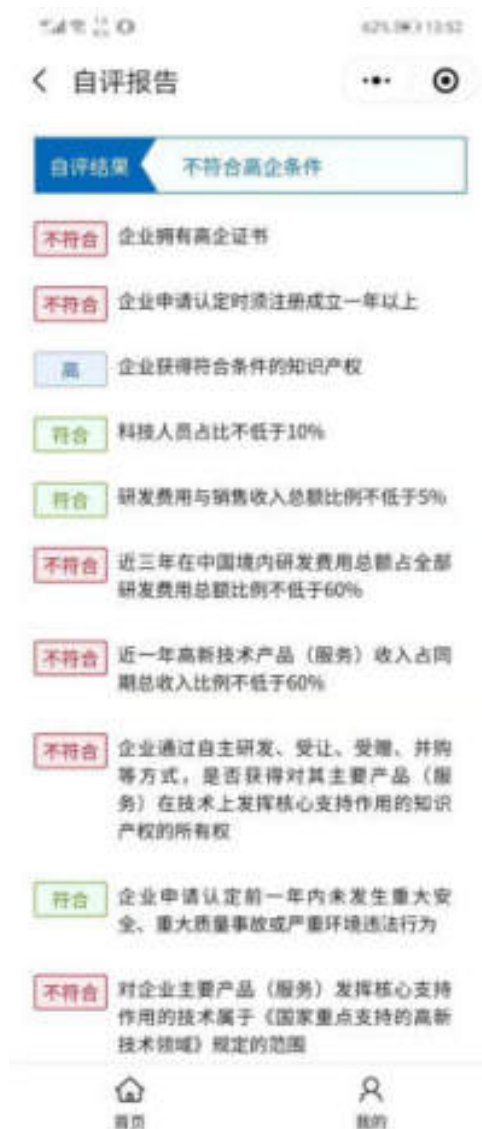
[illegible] 13:52

< 自评报告 ••• ⊙

自评结果 不符合高企条件

不符合 企业拥有高企证书

不符合 企业申请认定时须注册成立一年以上

高 企业获得符合条件的知识产权

符合 科技人员占比不低于10%

符合 研发费用与销售收入总额比例不低于5%

不符合 近三年在中国境内研发费用总额占全部研发费用总额比例不低于60%

不符合 近一年高新技术产品（服务）收入占同期总收入比例不低于60%

不符合 企业通过自主研发、受让、受赠、并购等方式，是否获得对其主要产品（服务）在技术上发挥核心支持作用的知识产权的所有权

符合 企业申请认定前一年内未发生重大安全、重大质量事故或严重环境违法行为

不符合 对企业主要产品（服务）发挥核心支持作用的技术属于《国家重点支持的高新技术领域》规定的范围

首页 我的